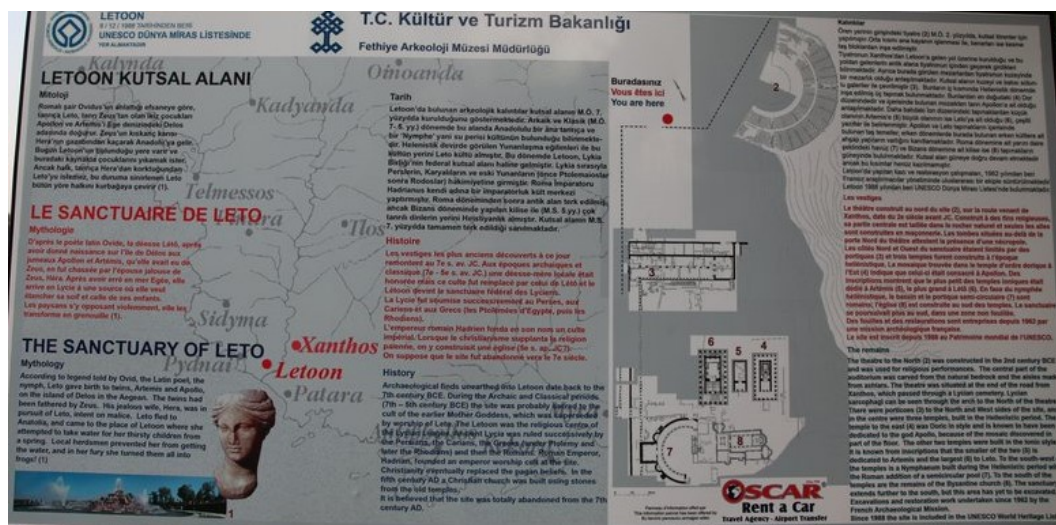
LETOON
8 / 12 / 1988 TARİHİNDEN BERİ
UNESCO DÜNYA MİRAS LİSTESİNDE
YER ALMAKTADIR

T.C. Kültür ve Turizm Bakanlığı
Fethiye Arkeoloji Müzesi Müdürlüğü

LETOON KUTSAL ALANI

Mitoloji
Romalı şair Ovidius'un anlattığı efsaneye göre, tanrıça Leto, tanrı Zeus'tan olan ikiz çocukları Apollon ve Artemis'i Ege denizindeki Delos adasında doğurur. Zeus'un kıskanç karısı Hera'nın gazabından kaçarak Anadolu'ya gelir. Boğulan Letoon'un bulunduğu yere varır ve buradaki kaynakta çocuklarını yıkamak ister. Ancak halk, tanrıça Hera'dan korktuğundan Leto'yu istemez, bu duruma sinirlenen Leto bütün yöre halkını kurbağaya çevirir (1).

Tarih
Letoon'da bulunan arkeolojik kalıntılar kutsal alanı M.Ö. 7. yüzyılda kurulduğunu göstermektedir. Arkaik ve Klasik (M.Ö. 7- 5. yy.) dönemde bu alanda Anadolu'lu bir ana tanrıça ve bir "Nymphe" yani su perisi kültünün bulunduğu bilinmektedir. Helenistik devirde görülen Yunanlaşma eğilimleri ile bu kültün yerini Leto kültü almıştır. Bu dönemde Letoon, Lykia Birliği'nin federal kutsal alanı haline gelmiştir. Lykia sırasıyla Persler, Karyalılar ve sonra Yunanlar (Mısır Ptolemaioslar sonra Rodoslar) hakimiyetine girmiştir. Roma İmparatoru Hadrianus kendi adına bir imparatorluk kült merkezi yaptırmıştır. Roma döneminden sonra antik alan terk edilmiş, ancak Bizans döneminde yapılan kilise ile (M.S. 5.yy.) çok tanrılı dinlerin yerini Hristiyanlık almıştır. Kutsal alanın M.S. 7. yüzyılda tamamen terk edildiği sanılmaktadır.

LE SANCTUAIRE DE LETO

Mythologie
D'après le poète latin Ovide, la déesse Léto, après avoir donné naissance sur l'île de Délos aux jumeaux Apollon et Artémis, qu'elle avait eu de Zeus, en fut chassée par l'épouse jalouse de Zeus, Héra. Après avoir erré en mer Égée, elle arrive en Lycie à une source où elle veut étancher sa soif et celle de ses enfants. Les paysans s'y opposant violemment, elle les transforme en grenouille (1).

Histoire
Les vestiges les plus anciens découverts à ce jour remontent au 7e s. av. JC. Aux époques archaïques et classique (7e - 5e s. av. JC.) une déesse-mère locale était honorée mais ce culte fut remplacé par celui de Léto et le Létoon devint le sanctuaire fédéral des Lyciens. La Lycie fut soumise successivement au Perses, aux Cariens et aux Grecs (les Ptolémées d'Égypte, puis les Rhodiens).
L'empereur romain Hadrien fonda un son nom un culte impérial. Lorsque le christianisme supplanta la religion païenne, on y construisit une église (5e s. ap. JC.).
On suppose que le site fut abandonné vers le 7e siècle.

THE SANCTUARY OF LETO

Mythology
According to legend told by Ovid, the Latin poet, the nymph, Leto gave birth to twins, Artemis and Apollo, on the island of Delos in the Aegean. The twins had been fathered by Zeus. His jealous wife, Hera, was in pursuit of Leto, intent on malice. Leto fled to Anatolia, and came to the place of Letoon where she attempted to take water for her thirsty children from a spring. Local herdsmen prevented her from getting the water, and in her fury she turned them all into frogs! (1)

History
Archaeological finds unearthed into Letoon date back to the 7th century BCE. During the Archaic and Classical periods (7th – 5th century BCE) the site was probably linked to the cult of the earlier Mother Goddess, which was superseded by worship of Leto. The Letoon was the religious centre of the Lycian League. In 546 Lycia was ruled successively by the Persians, the Carians, the Greeks (under Ptolemy and later the Rhodians) and then the Romans. Roman Emperor, Hadrian, founded an emperor worship cult at the site. Christianity eventually replaced the pagan beliefs. In the fifth century AD a Christian church was built using stones from the old temples.
It is believed that the site was totally abandoned from the 7th century AD.

Kalynda
Oinoanda
Kadyanda
Telmessos
Tlos
Pinara
Sidyma
Pydnai
Xanthos
Letoon
Patara

Buradasınız
Vous êtes ici
You are here

Kalıntılar
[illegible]

Les vestiges
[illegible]

The remains
The theatre to the North (2) was constructed in the 2nd century BCE and was used for religious performances. The central part of the auditorium was carved from the natural bedrock and the aisles made from ashlars. The theatre was situated at the end of the road from Xanthos, which passed through a Lycian cemetery. Lycian sarcophagi can be seen through the arch to the North of the theatre. There were porticoes (3) to the North and West sides of the site, and in the centre there were three temples, built in the Hellenistic period. The temple to the east (4) was Doric in style and is known to have been dedicated to the god Apollo, because of the mosaic discovered in part of the floor. The other two temples were built in the Ionic style. It is known from inscriptions that the smaller of the two (5) is dedicated to Artemis and the largest (6) to Leto. To the south-west the temples is a Nymphaeum built during the Hellenistic period of the Roman addition of a semicircular pool (7). To the south of the temples are the remains of the Byzantine church (8). The sanctuary extends further to the south, but this area has yet to be excavated. Excavations and restoration work undertaken since 1962 by the French Archaeological Mission.
Since 1988 the site is included in the UNESCO World Heritage List.

2
3
4
5
6
7
8
1

OSCAR
Rent a Car
Travel Agency - Airport Transfer